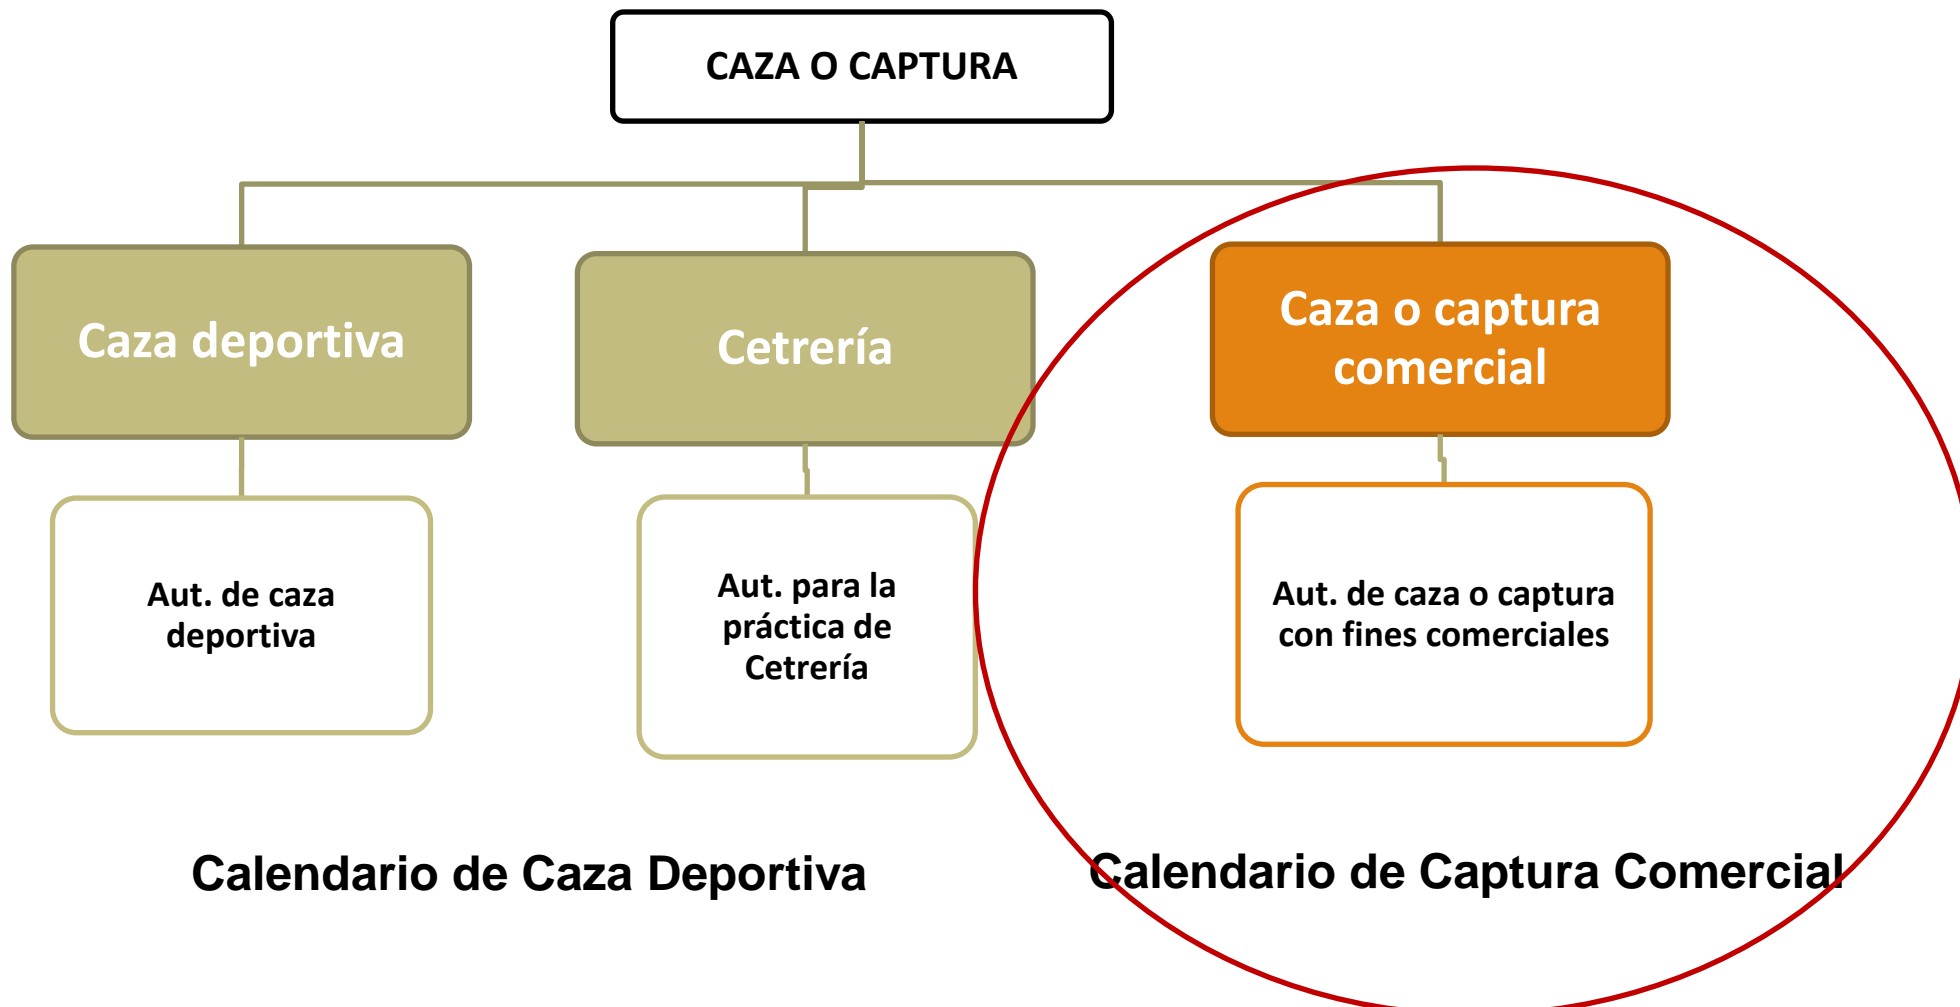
CAZA O CAPTURA

Caza deportiva

Cetrería

Caza o captura comercial

Aut. de caza deportiva

Aut. para la práctica de Cetrería

Aut. de caza o captura con fines comerciales

Calendario de Caza Deportiva

Calendario de Captura Comercial